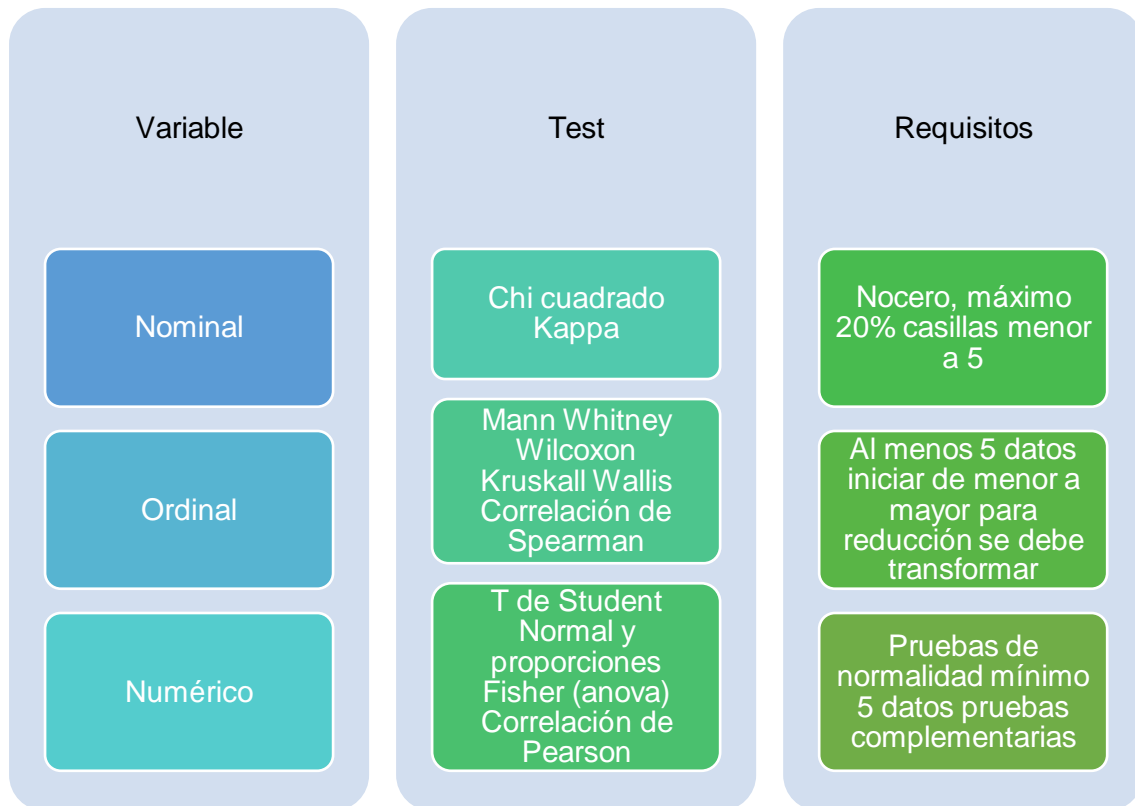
Variable

Nominal

Ordinal

Numérico

Test

Chi cuadrado
Kappa

Mann Whitney
Wilcoxon
Kruskall Wallis
Correlación de Spearman

T de Student
Normal y proporciones
Fisher (anova)
Correlación de Pearson

Requisitos

Nocero, máximo 20% casillas menor a 5

Al menos 5 datos iniciar de menor a mayor para reducción se debe transformar

Pruebas de normalidad mínimo 5 datos pruebas complementarias